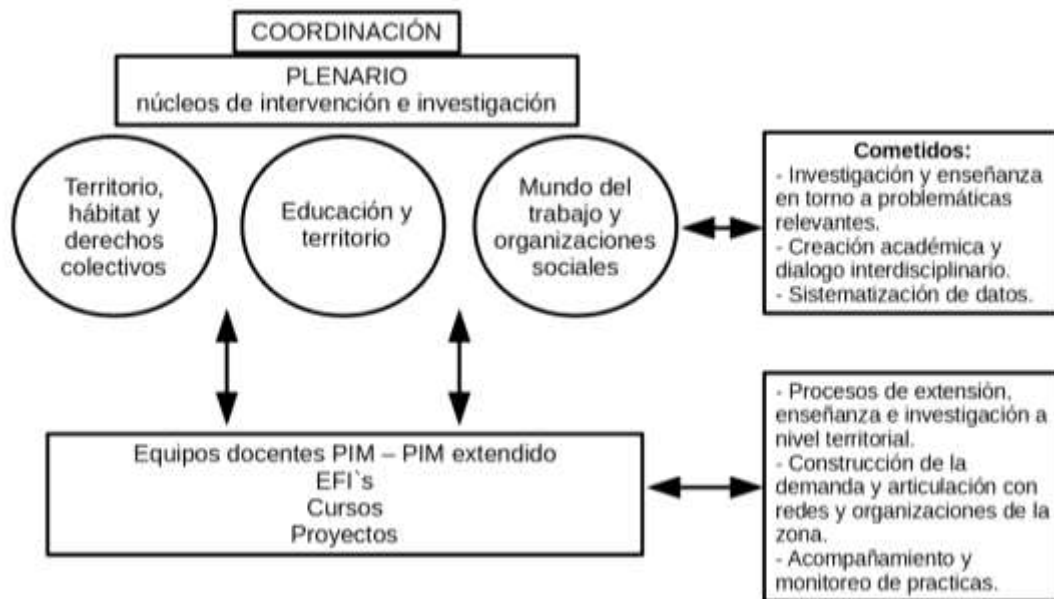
COORDINACIÓN

PLENARIO
núcleos de intervención e investigación

Territorio, hábitat y derechos colectivos

Educación y territorio

Mundo del trabajo y organizaciones sociales

Cometidos:
- Investigación y enseñanza en torno a problemáticas relevantes.
- Creación académica y dialogo interdisciplinario.
- Sistematización de datos.

Equipos docentes PIM – PIM extendido
EFI`s
Cursos
Proyectos

- Procesos de extensión, enseñanza e investigación a nivel territorial.
- Construcción de la demanda y articulación con redes y organizaciones de la zona.
- Acompañamiento y monitoreo de practicas.